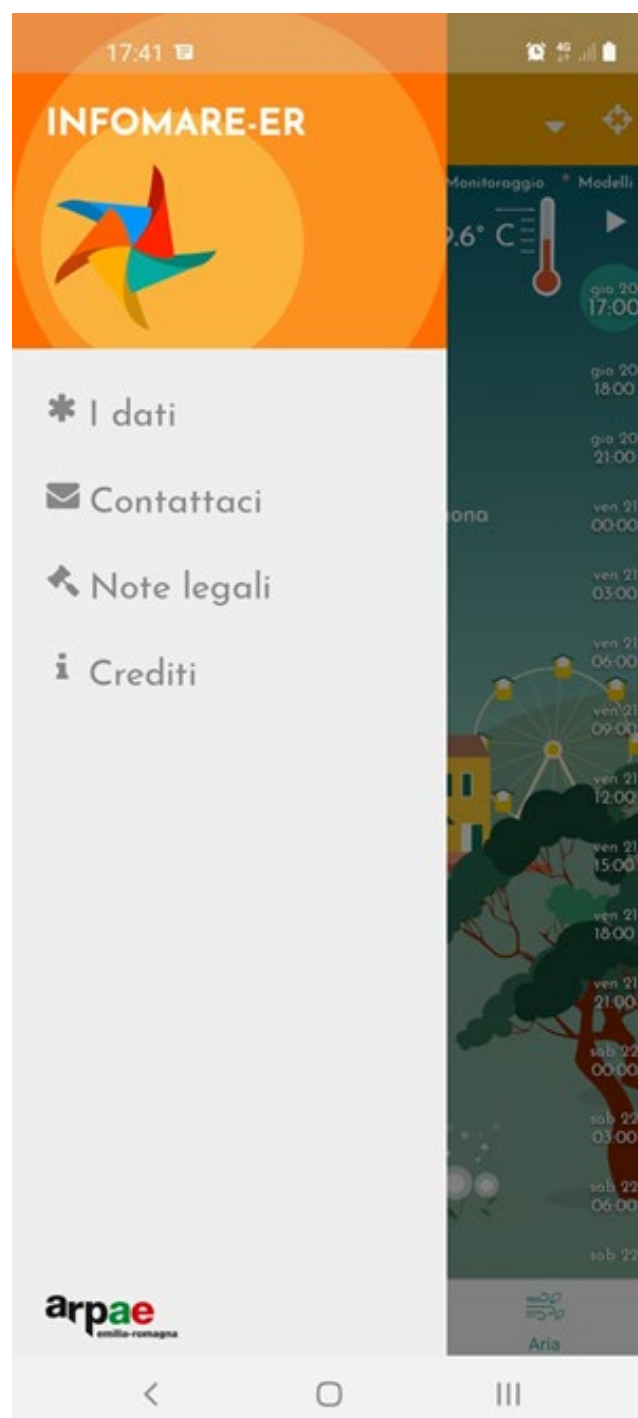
17:41

INFOMARE-ER

I dati

Contattaci

Note legali

Crediti

arpae
emilia-romagna

Monitoraggio Modelli

9.6° C

gio 20
17:00

gio 20
18:00

gio 20
21:00

ona

ven 21
00:00

ven 21
03:00

ven 21
06:00

ven 21
09:00

ven 21
12:00

ven 21
15:00

ven 21
18:00

ven 21
21:00

sab 22
00:00

sab 22
03:00

sab 22
06:00

sab 22

Aria